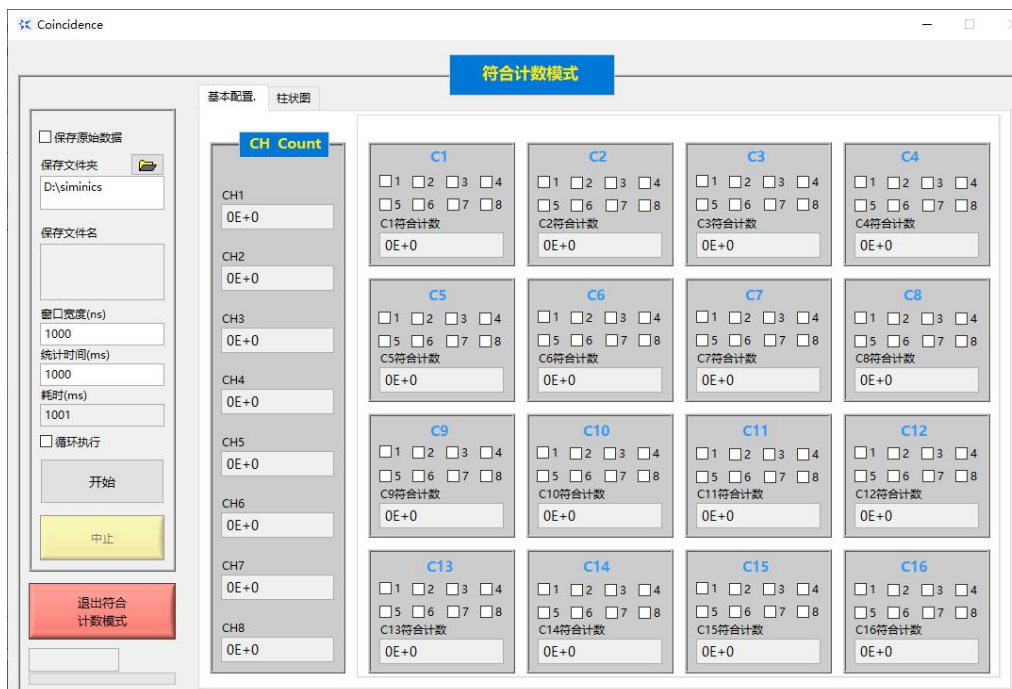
Coincidence

符合计数模式

基本配置. 柱状图

保存原始数据
保存文件夹
D:\siminics
保存文件名
窗口宽度(ns)
1000
统计时间(ms)
1000
耗时(ms)
1001
循环执行
开始
中止
退出符合计数模式

CH Count
CH1
0E+0
CH2
0E+0
CH3
0E+0
CH4
0E+0
CH5
0E+0
CH6
0E+0
CH7
0E+0
CH8
0E+0

C1
1 2 3 4
5 6 7 8
C1符合计数
0E+0

C2
1 2 3 4
5 6 7 8
C2符合计数
0E+0

C3
1 2 3 4
5 6 7 8
C3符合计数
0E+0

C4
1 2 3 4
5 6 7 8
C4符合计数
0E+0

C5
1 2 3 4
5 6 7 8
C5符合计数
0E+0

C6
1 2 3 4
5 6 7 8
C6符合计数
0E+0

C7
1 2 3 4
5 6 7 8
C7符合计数
0E+0

C8
1 2 3 4
5 6 7 8
C8符合计数
0E+0

C9
1 2 3 4
5 6 7 8
C9符合计数
0E+0

C10
1 2 3 4
5 6 7 8
C10符合计数
0E+0

C11
1 2 3 4
5 6 7 8
C11符合计数
0E+0

C12
1 2 3 4
5 6 7 8
C12符合计数
0E+0

C13
1 2 3 4
5 6 7 8
C13符合计数
0E+0

C14
1 2 3 4
5 6 7 8
C14符合计数
0E+0

C15
1 2 3 4
5 6 7 8
C15符合计数
0E+0

C16
1 2 3 4
5 6 7 8
C16符合计数
0E+0